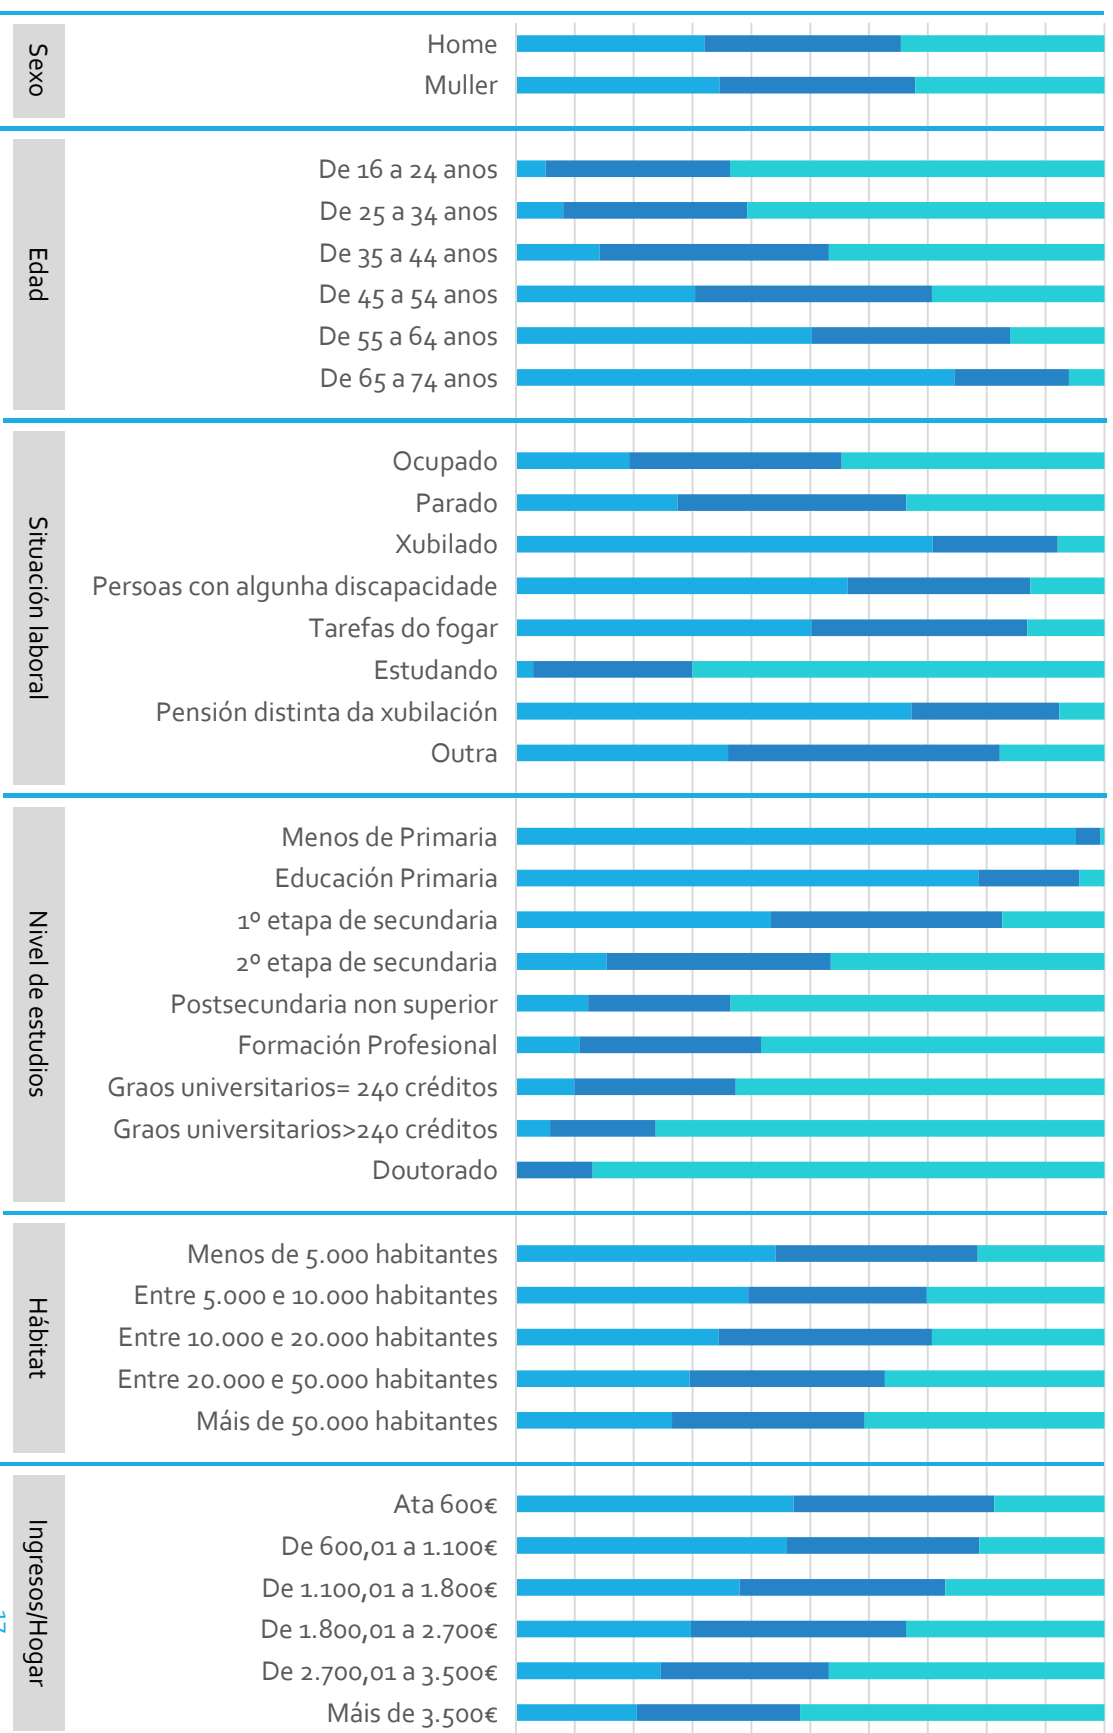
Sexo
Home
Muller

Edad
De 16 a 24 anos
De 25 a 34 anos
De 35 a 44 anos
De 45 a 54 anos
De 55 a 64 anos
De 65 a 74 anos

Situación laboral
Ocupado
Parado
Xubilado
Persoas con algunha discapacidade
Tarefas do fogar
Estudando
Pensión distinta da xubilación
Outra

Nivel de estudios
Menos de Primaria
Educación Primaria
1º etapa de secundaria
2º etapa de secundaria
Postsecundaria non superior
Formación Profesional
Graos universitarios= 240 créditos
Graos universitarios>240 créditos
Doutorado

Hábitat
Menos de 5.000 habitantes
Entre 5.000 e 10.000 habitantes
Entre 10.000 e 20.000 habitantes
Entre 20.000 e 50.000 habitantes
Máis de 50.000 habitantes

Ingresos/Hogar
Ata 600€
De 600,01 a 1.100€
De 1.100,01 a 1.800€
De 1.800,01 a 2.700€
De 2.700,01 a 3.500€
Máis de 3.500€